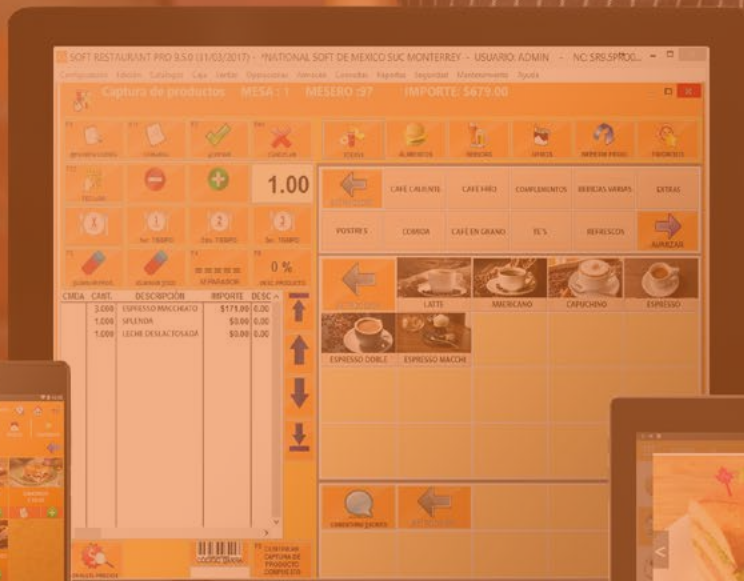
SOFT RESTAURANT PRO 9.5.0 (11/02/2017) - *NATIONAL SOFT DE MEXICO SUC MONTERREY - USUARIO: ADMIN - NC:SR9.5PRO0...

Configuración Edición Catálogos Caja Ventas Operaciones Utilerías Consultas Reportes Seguridad Mantenimiento Ayuda

Captura de productos MESA : 1 MESERO :97 IMPORTE: $679.00

1.00

0 %

CMDA CANT. DESCRIPCIÓN IMPORTE DESC

3.000 ESPRESSO MACCHIATO $171.00 0.00
1.000 SPLENDA $0.00 0.00
1.000 LECHE DESLACTOSADA $0.00 0.00

TODOS ALIMENTOS BEBIDAS SPIRITS IMPRIMIR PEDIDO FAVORITOS

CAFE CALIENTE CAFE FRIO COMPLEMENTOS BEBIDAS VARIAS EXTRAS

POSTRES COMIDA CAFE EN GRANO TE'S REFRESCOS AVANZAR

LATTE AMERICANO CAPUCHINO ESPRESSO

ESPRESSO DOBLE ESPRESSO MACCHI

CENTRAR CAPTURA DE PRODUCTO COMPUESTO